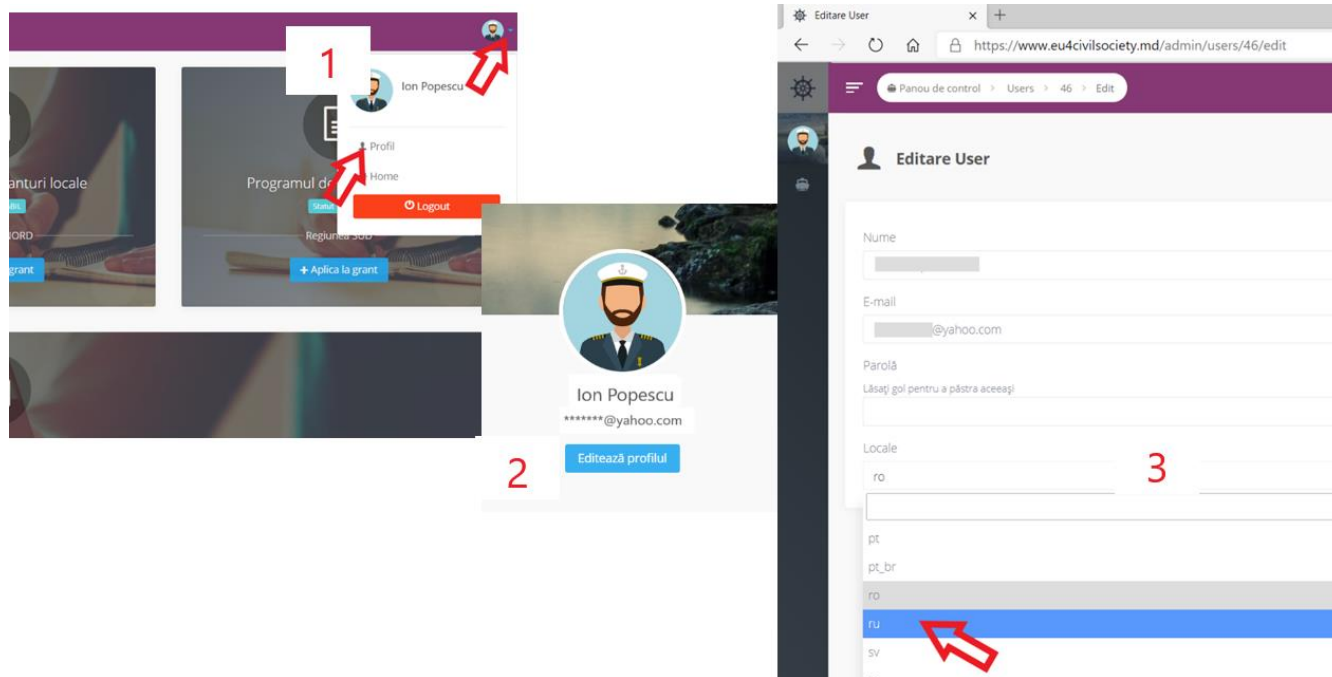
1

Ion Popescu

Profil

Home

Logout

anturi locale

BIL

ORD

grant

Programul de

Statut

Regiunea SUD

+ Aplica la grant

Ion Popescu

*******@yahoo.com

Editează profilul

2

Editare User

https://www.eu4civilsociety.md/admin/users/46/edit

Panou de control > Users > 46 > Edit

Editare User

Nume

E-mail

@yahoo.com

Parolă

Lăsaţi gol pentru a păstra aceeaşi

Locale

ro

3

pt

pt_br

ro

ru

sv